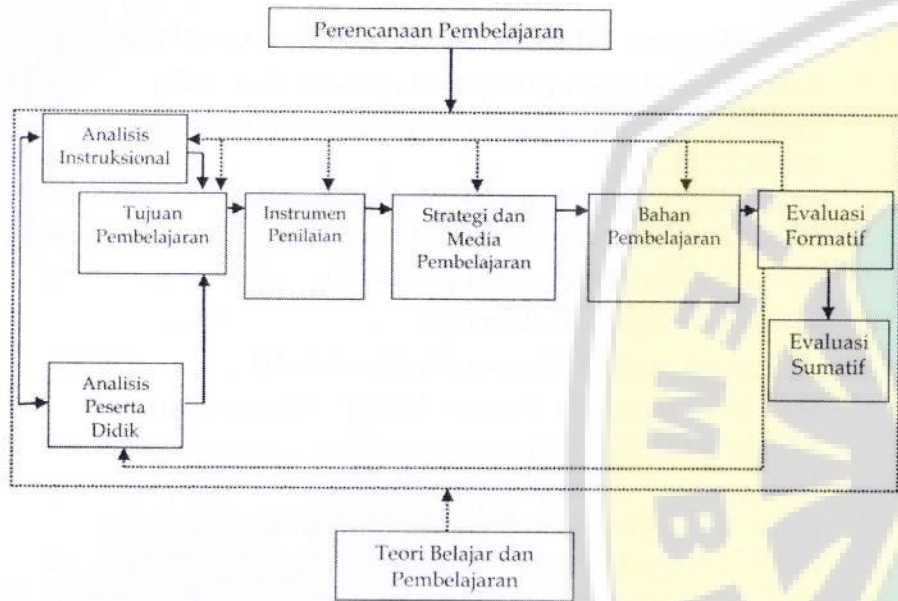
Perencanaan Pembelajaran

Analisis Instruksional

Tujuan Pembelajaran

Instrumen Penilaian

Strategi dan Media Pembelajaran

Bahan Pembelajaran

Evaluasi Formatif

Evaluasi Sumatif

Analisis Peserta Didik

Teori Belajar dan Pembelajaran